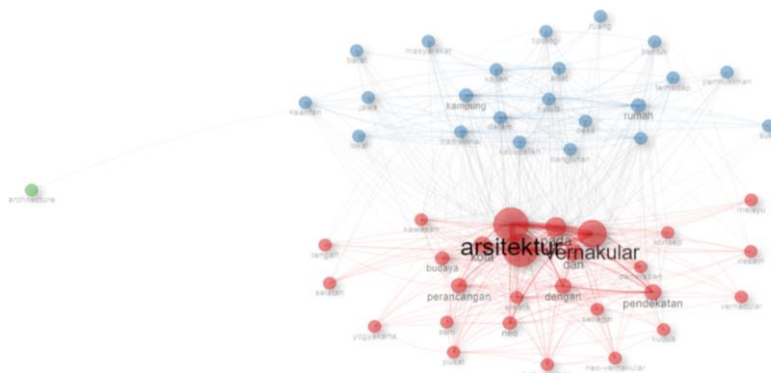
ruang
masyarakat
tropis
barat
pantai
rumah
kajian
adat
permukiman
kawasan
jawa
kampung
kayu
rumah
desa
lokal
dalam
bangunan
tradisional
architecture
arsitektur
vernakular
pada
kota
dan
budaya
perancangan
dengan
pendekatan
yogyakarta
neo
melayu
desain
tengah
selatan
seni
pusat
neo-vernakular